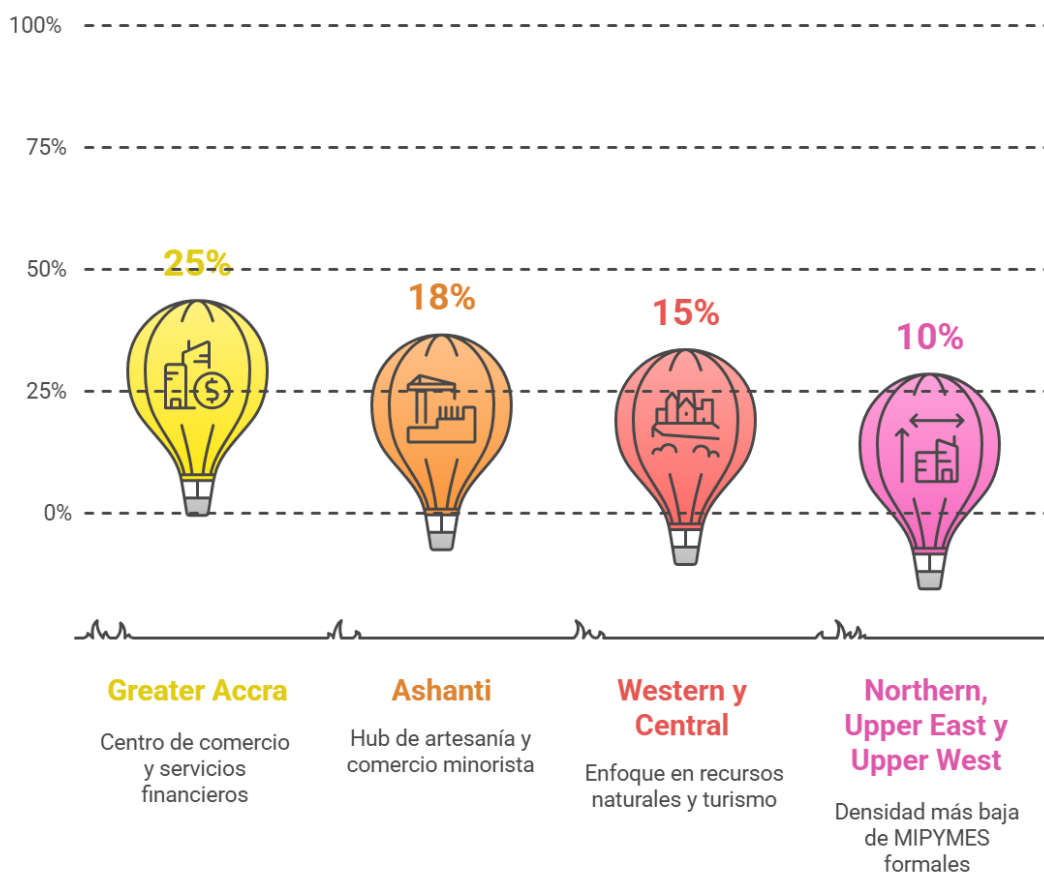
100%

75%

50%

25%

0%

25%

18%

15%

10%

Greater Accra

Centro de comercio y servicios financieros

Ashanti

Hub de artesanía y comercio minorista

Western y Central

Enfoque en recursos naturales y turismo

Northern, Upper East y Upper West

Densidad más baja de MIPYMES formales